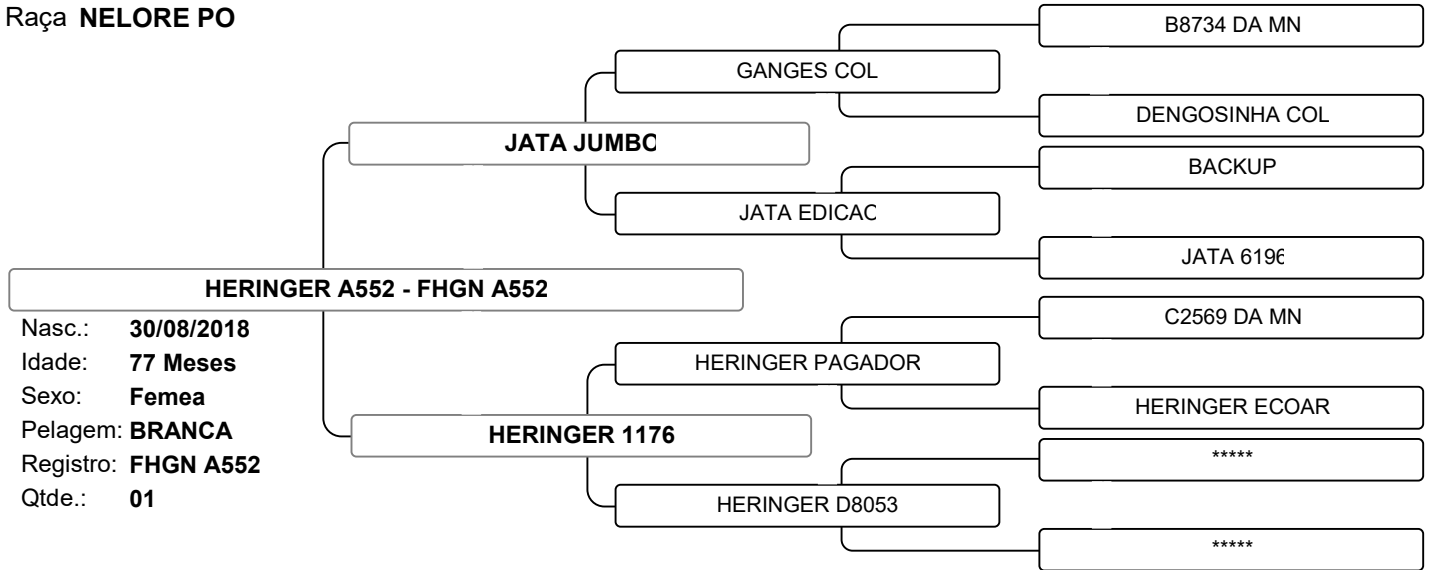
Raça NELORE PO

B8734 DA MN

GANGES COL

DENGOSINHA COL

JATA JUMBO

BACKUP

JATA EDICAO

JATA 6196

HERINGER A552 - FHGN A552

Nasc.: 30/08/2018
Idade: 77 Meses
Sexo: Femea
Pelagem: BRANCA
Registro: FHGN A552
Qtde.: 01

C2569 DA MN

HERINGER PAGADOR

HERINGER ECOAR

HERINGER 1176

*****

HERINGER D8053

*****